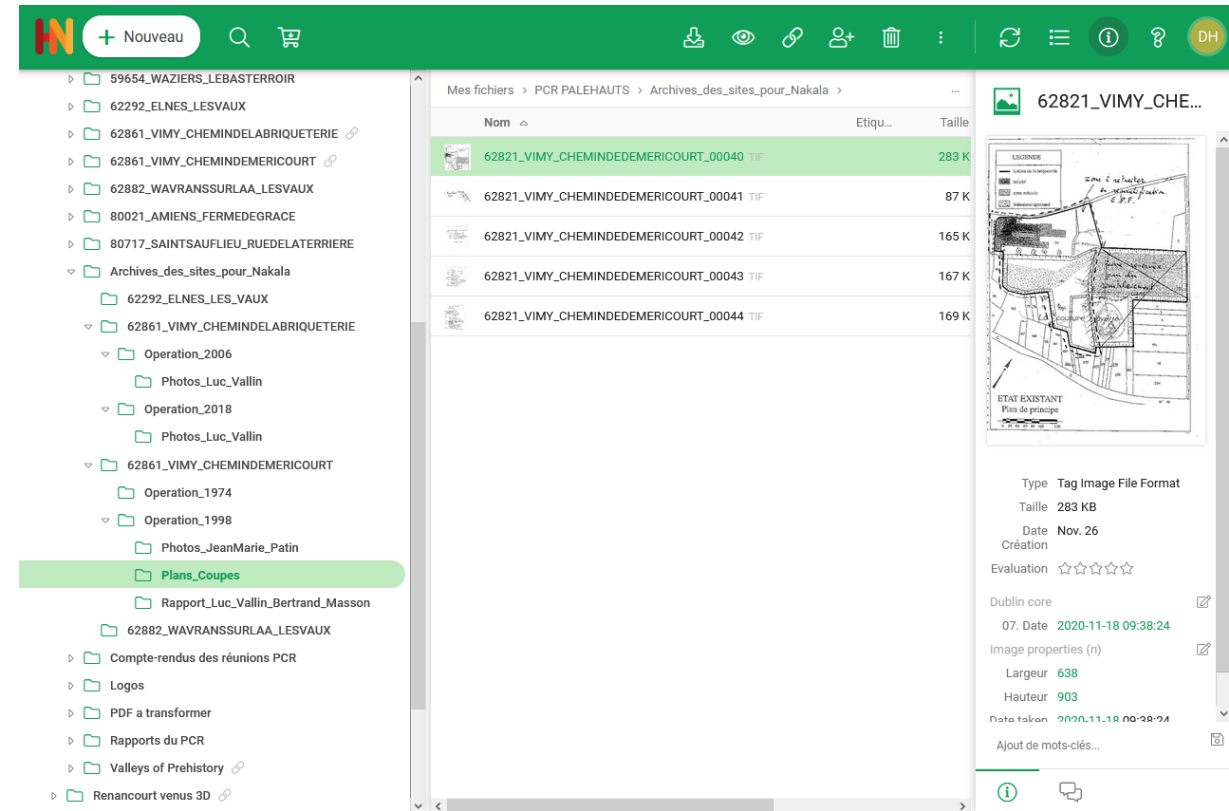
Nouveau

DH

59654_WAZIERS_LEBASTERROIR
62292_ELNES_LESVAUX
62861_VIMY_CHEMINDELABRIQUETERIE
62861_VIMY_CHEMINDEMERICOURT
62882_WAVRANSSURLAA_LESVAUX
80021_AMIENS_FERMEDEGRACE
80717_SAINTSAUFLIEU_RUEDELATERRIERE
Archives_des_sites_pour_Nakala
62292_ELNES_LES_VAUX
62861_VIMY_CHEMINDELABRIQUETERIE
Operation_2006
Photos_Luc_Vallin
Operation_2018
Photos_Luc_Vallin
62861_VIMY_CHEMINDEMERICOURT
Operation_1974
Operation_1998
Photos_JeanMarie_Patin
Plans_Coupes
Rapport_Luc_Vallin_Bertrand_Masson
62882_WAVRANSSURLAA_LESVAUX
Compte-rendus des réunions PCR
Logos
PDF a transformer
Rapports du PCR
Valleys of Prehistory
Renancourt venus 3D

Mes fichiers > PCR PALEHAUTS > Archives_des_sites_pour_Nakala > ...

| Nom | Etiqu... | Taille |
|---|---|---|
| 62821_VIMY_CHEMINDEDEMERICOURT_00040 TIF | | 283 K |
| 62821_VIMY_CHEMINDEDEMERICOURT_00041 TIF | | 87 K |
| 62821_VIMY_CHEMINDEDEMERICOURT_00042 TIF | | 165 K |
| 62821_VIMY_CHEMINDEDEMERICOURT_00043 TIF | | 167 K |
| 62821_VIMY_CHEMINDEDEMERICOURT_00044 TIF | | 169 K |

62821_VIMY_CHE...

LEGENDE
zone à sauver
ETAT EXISTANT
Plan de principe

Type Tag Image File Format
Taille 283 KB
Date Création Nov. 26
Evaluation
Dublin core
07. Date 2020-11-18 09:38:24
Image properties (n)
Largeur 638
Hauteur 903
Date taken 2020-11-18 09:38:24
Ajout de mots-clés...